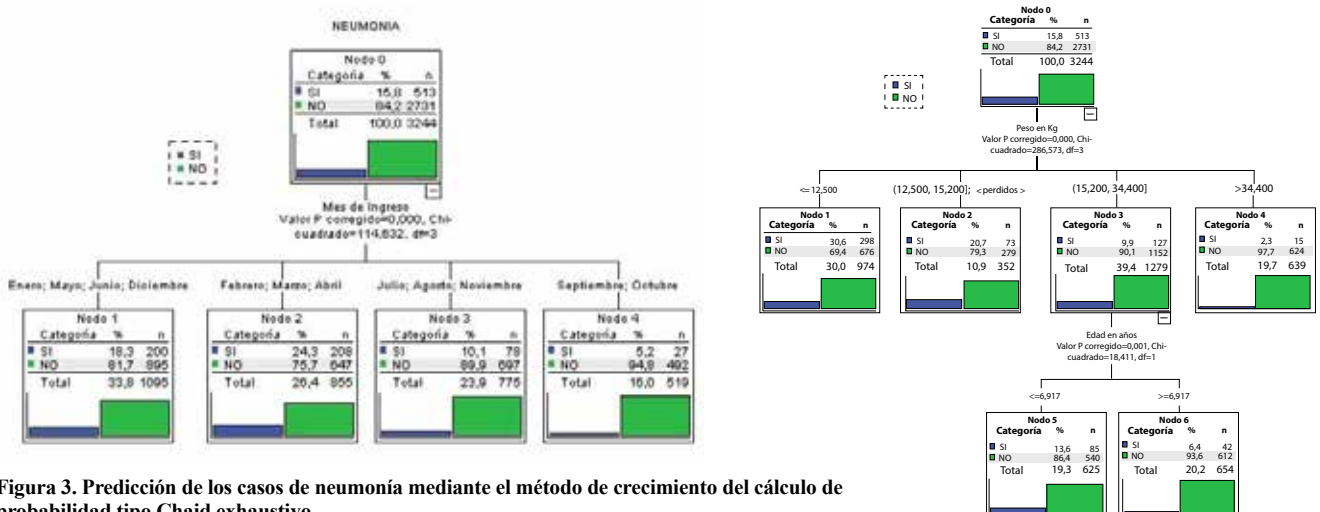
NEUMONIA

Nodo 0

| Categoría | % | n |
|---|---|---|
| SI | 15,8 | 513 |
| NO | 84,2 | 2731 |
| Total | 100,0 | 3244 |

SI
NO

Mes de Ingreso
Valor P corregido=0,000, Chi-cuadrado=114,632, df=3

Enero; Mayo; Junio; Diciembre

Nodo 1

| Categoría | % | n |
|---|---|---|
| SI | 18,3 | 200 |
| NO | 81,7 | 895 |
| Total | 33,8 | 1095 |

Febrero; Marzo; Abril

Nodo 2

| Categoría | % | n |
|---|---|---|
| SI | 24,3 | 208 |
| NO | 75,7 | 647 |
| Total | 26,4 | 855 |

Julio; Agosto; Noviembre

Nodo 3

| Categoría | % | n |
|---|---|---|
| SI | 10,1 | 78 |
| NO | 89,9 | 697 |
| Total | 23,9 | 775 |

Septiembre; Octubre

Nodo 4

| Categoría | % | n |
|---|---|---|
| SI | 5,2 | 27 |
| NO | 94,8 | 492 |
| Total | 16,0 | 519 |

Figura 3. Predicción de los casos de neumonía mediante el método de crecimiento del cálculo de probabilidad tipo Chaid exhaustivo

Nodo 0

| Categoría | % | n |
|---|---|---|
| SI | 15,8 | 513 |
| NO | 84,2 | 2731 |
| Total | 100,0 | 3244 |

SI
NO

Peso en Kg
Valor P corregido=0,000, Chi-cuadrado=286,573, df=3

<= 12,500

Nodo 1

| Categoría | % | n |
|---|---|---|
| SI | 30,6 | 298 |
| NO | 69,4 | 676 |
| Total | 30,0 | 974 |

(12,500, 15,200]; <perdidos>

Nodo 2

| Categoría | % | n |
|---|---|---|
| SI | 20,7 | 73 |
| NO | 79,3 | 279 |
| Total | 10,9 | 352 |

(15,200, 34,400]

Nodo 3

| Categoría | % | n |
|---|---|---|
| SI | 9,9 | 127 |
| NO | 90,1 | 1152 |
| Total | 39,4 | 1279 |

>34,400

Nodo 4

| Categoría | % | n |
|---|---|---|
| SI | 2,3 | 15 |
| NO | 97,7 | 624 |
| Total | 19,7 | 639 |

Edad en años
Valor P corregido=0,001, Chi-cuadrado=18,411, df=1

<=6,917

Nodo 5

| Categoría | % | n |
|---|---|---|
| SI | 13,6 | 85 |
| NO | 86,4 | 540 |
| Total | 19,3 | 625 |

>=6,917

Nodo 6

| Categoría | % | n |
|---|---|---|
| SI | 6,4 | 42 |
| NO | 93,6 | 612 |
| Total | 20,2 | 654 |